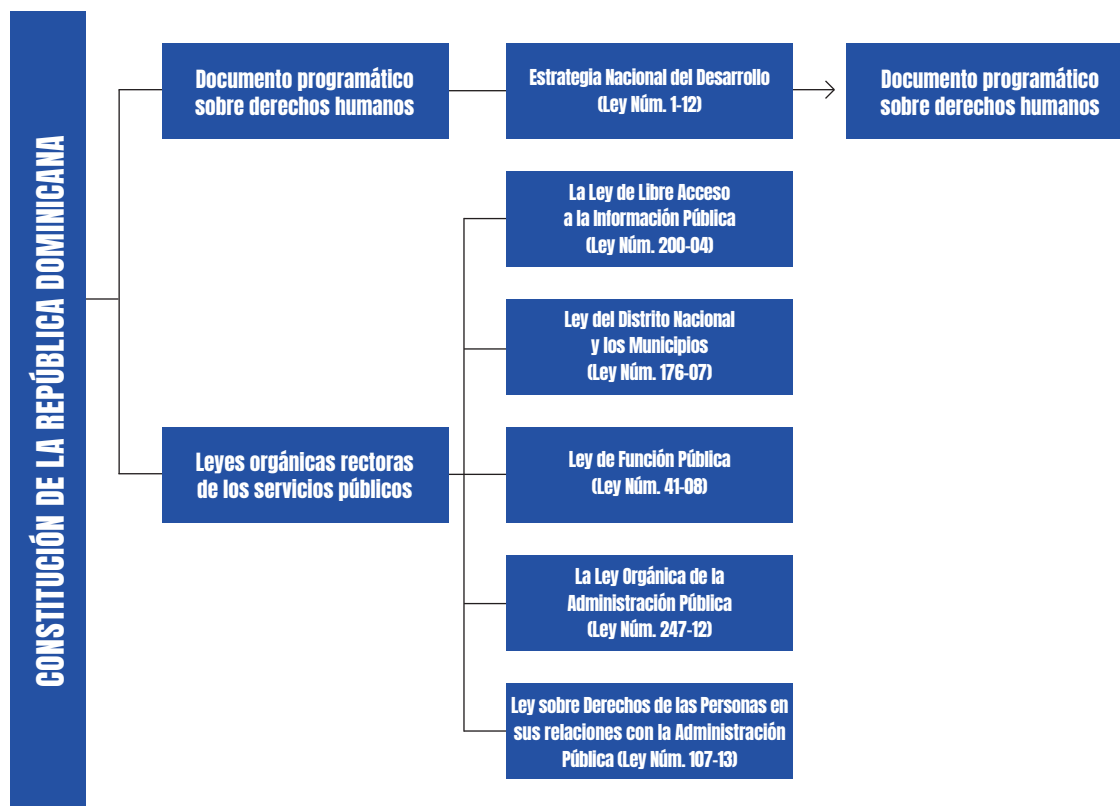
CONSTITUCIÓN DE LA REPÚBLICA DOMINICANA

Documento programático sobre derechos humanos

Estrategia Nacional del Desarrollo (Ley Núm. 1-12)

Documento programático sobre derechos humanos

Leyes orgánicas rectoras de los servicios públicos

La Ley de Libre Acceso a la Información Pública (Ley Núm. 200-04)

Ley del Distrito Nacional y los Municipios (Ley Núm. 176-07)

Ley de Función Pública (Ley Núm. 41-08)

La Ley Orgánica de la Administración Pública (Ley Núm. 247-12)

Ley sobre Derechos de las Personas en sus relaciones con la Administración Pública (Ley Núm. 107-13)